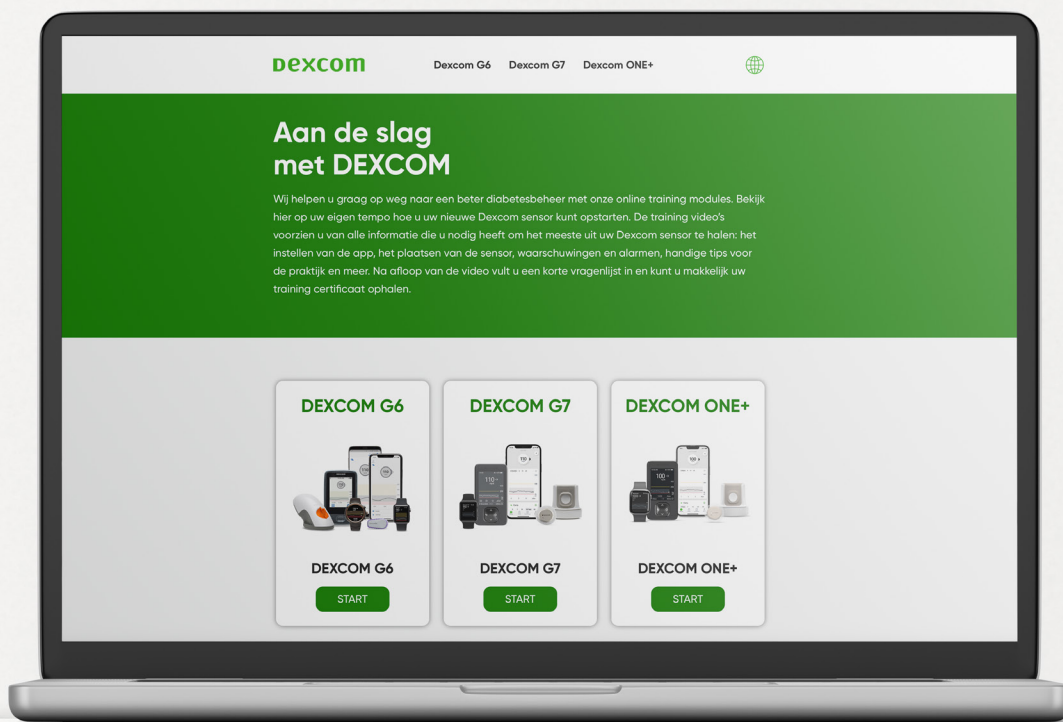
Dexcom

Dexcom G6 Dexcom G7 Dexcom ONE+

Aan de slag
met DEXCOM

Wij helpen u graag op weg naar een beter diabetesbeheer met onze online training modules. Bekijk hier op uw eigen tempo hoe u uw nieuwe Dexcom sensor kunt opstarten. De training video's voorzien u van alle informatie die u nodig heeft om het meeste uit uw Dexcom sensor te halen: het instellen van de app, het plaatsen van de sensor, waarschuwingen en alarmen, handige tips voor de praktijk en meer. Na afloop van de video vult u een korte vragenlijst in en kunt u makkelijk uw training certificaat ophalen.

DEXCOM G6

DEXCOM G6

START

DEXCOM G7

DEXCOM G7

START

DEXCOM ONE+

DEXCOM ONE+

START